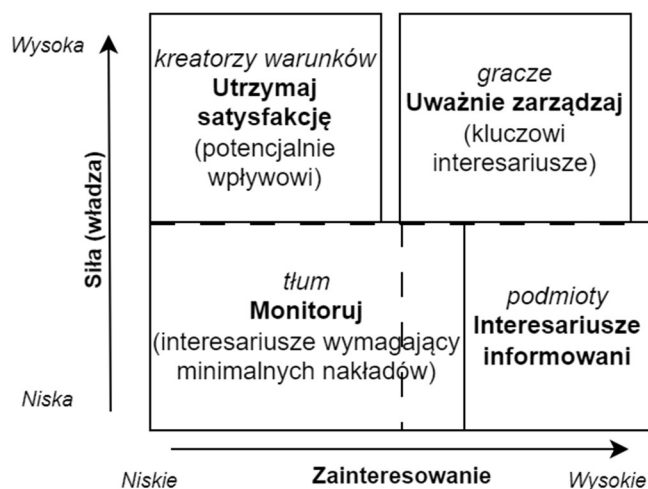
Wysoka

Siła (władza)

Niska

kreatorzy warunków
**Utrzymaj satysfakcję**
(potencjalnie wpływowi)

gracze
**Uważnie zarządzaj**
(kluczowi interesariusze)

tłum
**Monitoruj**
(interesariusze wymagający minimalnych nakładów)

podmioty
**Interesariusze informowani**

Niskie

Zainteresowanie

Wysokie